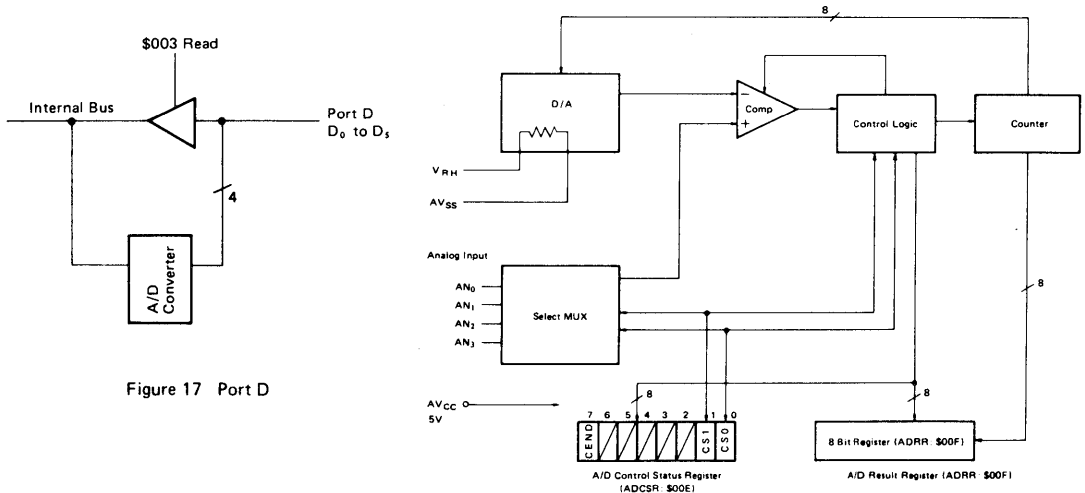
$003 Read

Internal Bus

Port D
$D_0$ to $D_5$

4

A/D Converter

Figure 17 Port D

8

D/A

Comp

Control Logic

Counter

$V_{RH}$

$AV_{SS}$

Analog Input

$AN_0$

$AN_1$

$AN_2$

$AN_3$

Select MUX

8

8

8

$AV_{CC}$
5V

7 6 5 4 3 2 1 0

CEND

CS1

CS0

A/D Control Status Register (ADCSR: $00E)

8 Bit Register (ADRR: $00F)

A/D Result Register (ADRR: $00F)